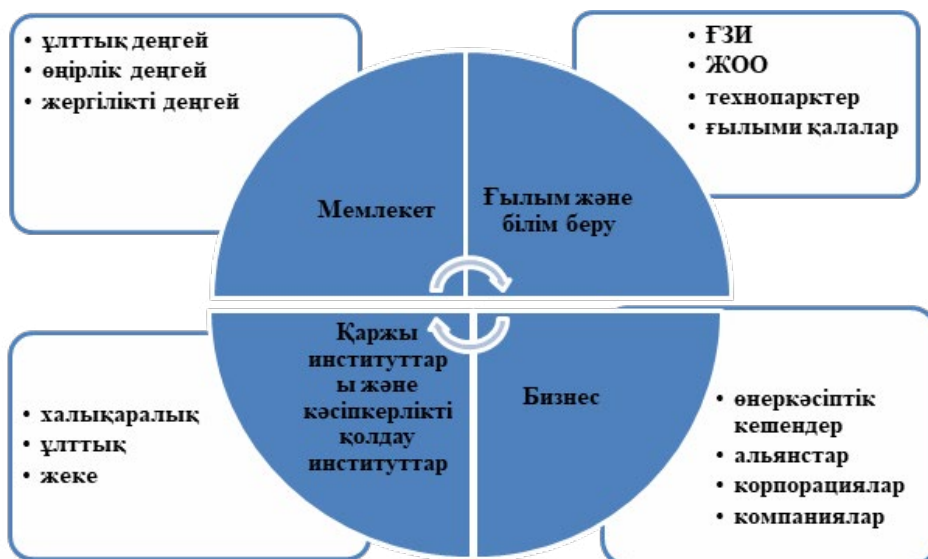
• ұлттық деңгей
• өңірлік деңгей
• жергілікті деңгей

• ҒЗИ
• ЖОО
• технопарктер
• ғылыми қалалар

Мемлекет

Ғылым және білім беру

Қаржы институттары және кәсіпкерлікті қолдау институттар

Бизнес

• халықаралық
• ұлттық
• жеке

• өнеркәсіптік кешендер
• альянстар
• корпорациялар
• компаниялар